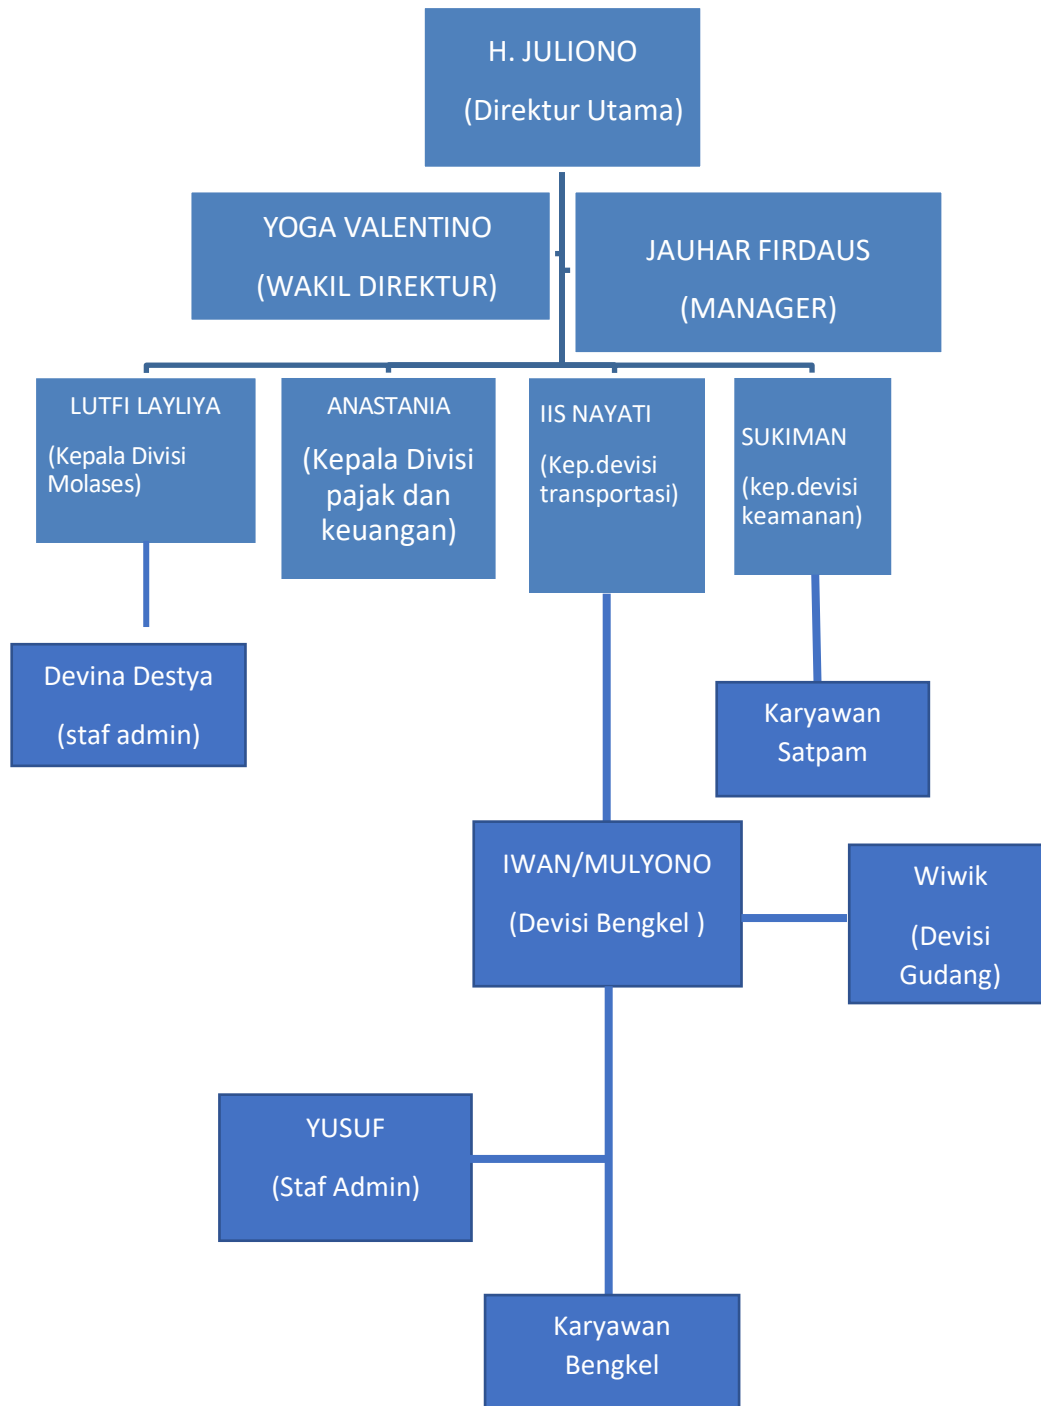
H. JULIONO

(Direktur Utama)

YOGA VALENTINO

(WAKIL DIREKTUR)

JAUHAR FIRDAUS

(MANAGER)

LUTFI LAYLIYA

(Kepala Divisi Molases)

ANASTANIA

(Kepala Divisi pajak dan keuangan)

IIS NAYATI

(Kep.devisi transportasi)

SUKIMAN

(kep.devisi keamanan)

Devina Destya

(staf admin)

Karyawan Satpam

IWAN/MULYONO

(Devisi Bengkel )

Wiwik

(Devisi Gudang)

YUSUF

(Staf Admin)

Karyawan Bengkel